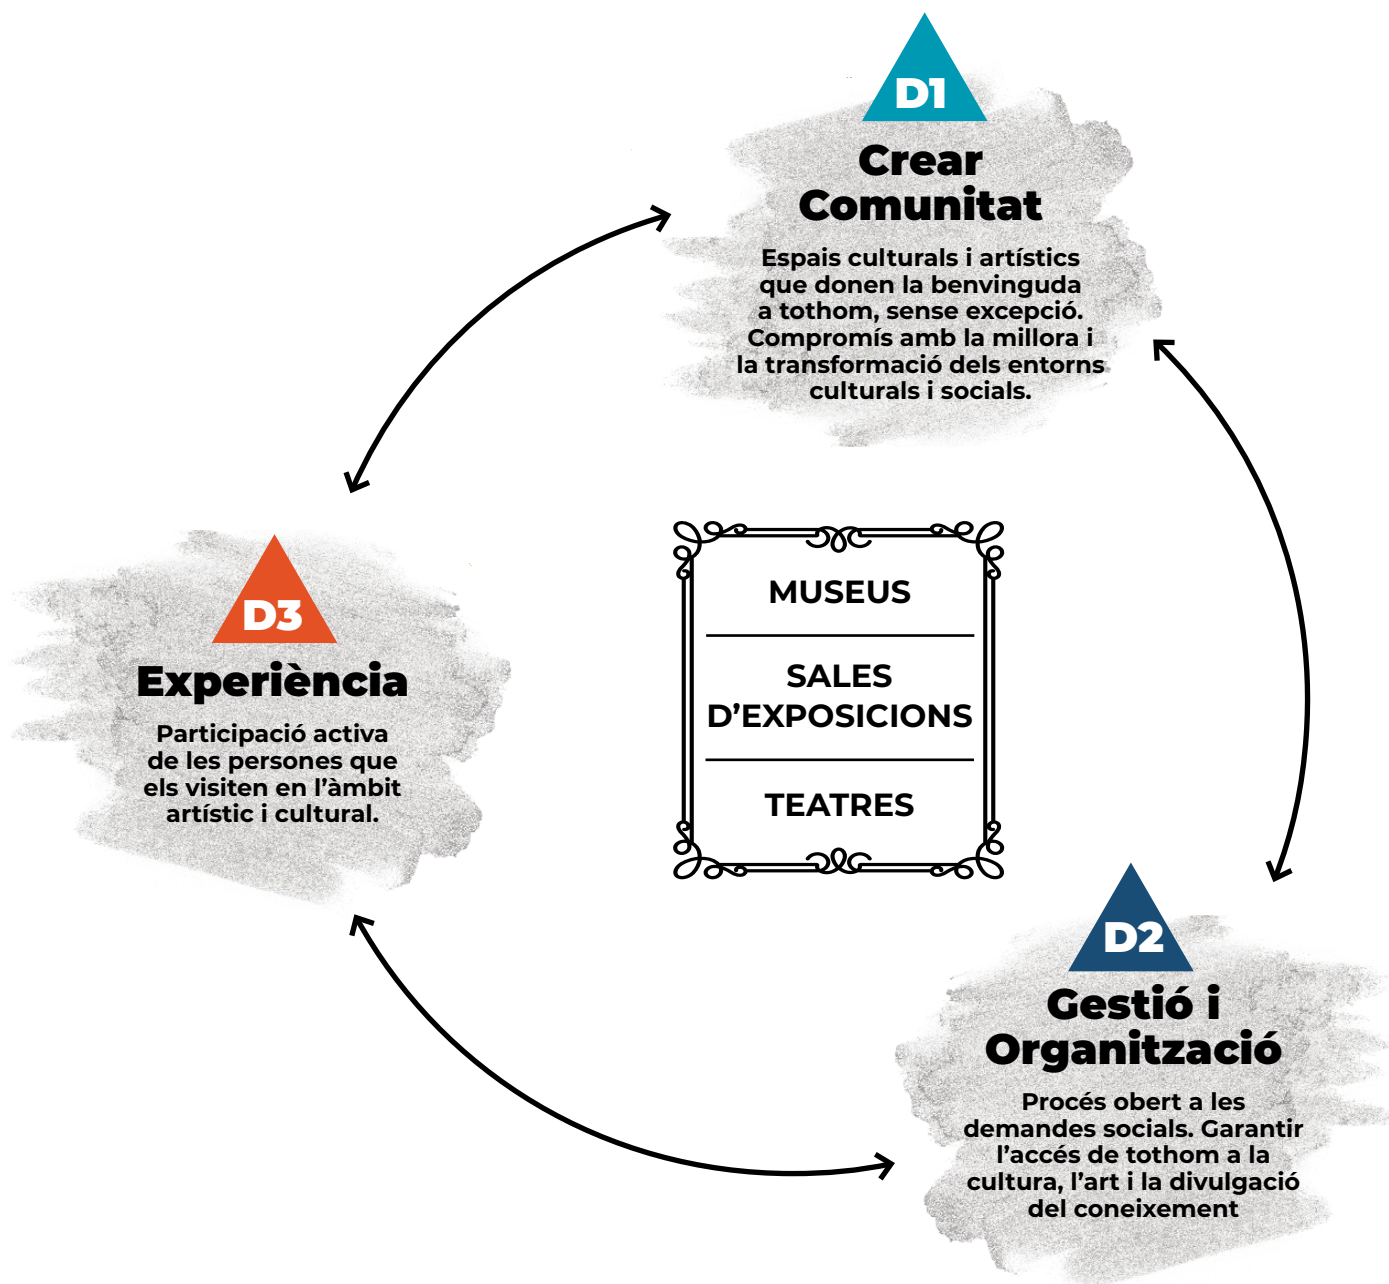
D1

Crear Comunitat

Espais culturals i artístics que donen la benvinguda a tothom, sense excepció. Compromís amb la millora i la transformació dels entorns culturals i socials.

D3

Experiència

Participació activa de les persones que els visiten en l'àmbit artístic i cultural.

MUSEUS

SALES D'EXPOSICIONS

TEATRES

D2

Gestió i Organització

Procés obert a les demandes socials. Garantir l'accés de tothom a la cultura, l'art i la divulgació del coneixement